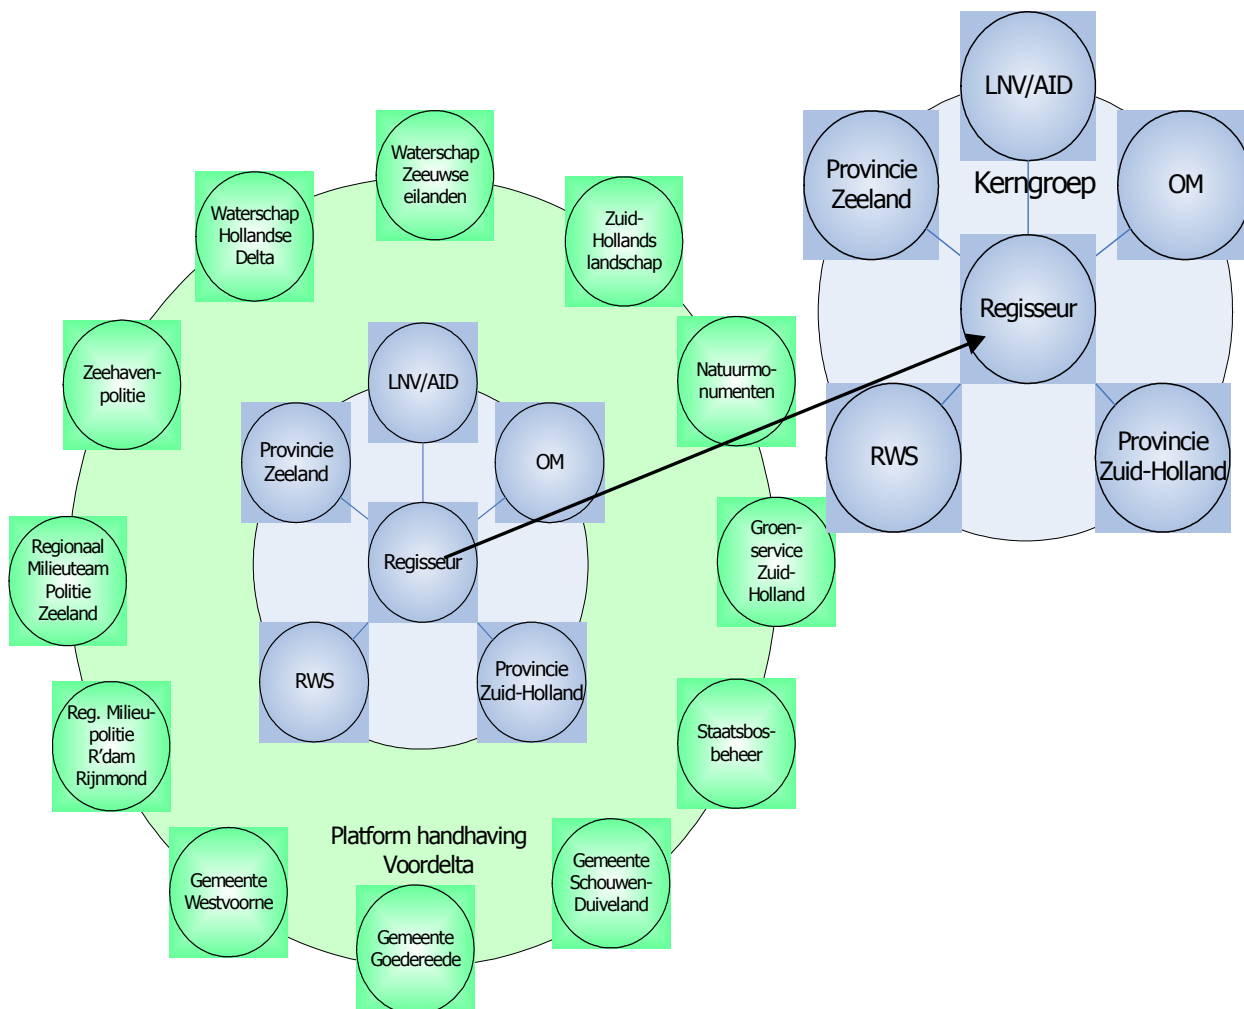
LNV/AID
Provincie Zeeland
Kerngroep
OM
Regisseur
RWS
Provincie Zuid-Holland

Waterschap Zeeuwse eilanden
Waterschap Hollandse Delta
Zuid-Hollands landschap
Zeehaven-politie
Natuurmo-numenten
LNV/AID
Provincie Zeeland
OM
Regisseur
Groen-service Zuid-Holland
Regionaal Milieuteam Politie Zeeland
RWS
Provincie Zuid-Holland
Reg. Milieu-politie R'dam Rijnmond
Staatsbos-beheer
Platform handhaving Voordelta
Gemeente Schouwen-Duiveland
Gemeente Westvoorne
Gemeente Goedereede